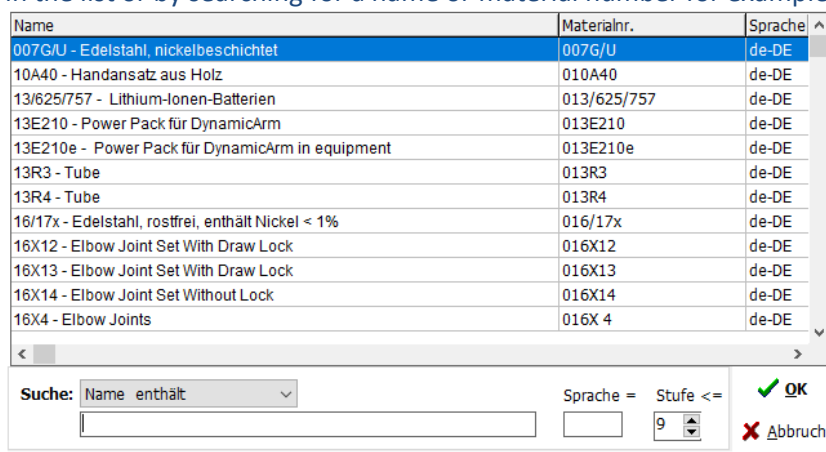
in the list or by searching for a name or material number for example

| Name | Materialnr. | Sprache |
|---|---|---|
| 007G/U - Edelstahl, nickelbeschichtet | 007G/U | de-DE |
| 10A40 - Handansatz aus Holz | 010A40 | de-DE |
| 13/625/757 - Lithium-Ionen-Batterien | 013/625/757 | de-DE |
| 13E210 - Power Pack für DynamicArm | 013E210 | de-DE |
| 13E210e - Power Pack für DynamicArm in equipment | 013E210e | de-DE |
| 13R3 - Tube | 013R3 | de-DE |
| 13R4 - Tube | 013R4 | de-DE |
| 16/17x - Edelstahl, rostfrei, enthält Nickel < 1% | 016/17x | de-DE |
| 16X12 - Elbow Joint Set With Draw Lock | 016X12 | de-DE |
| 16X13 - Elbow Joint Set With Draw Lock | 016X13 | de-DE |
| 16X14 - Elbow Joint Set Without Lock | 016X14 | de-DE |
| 16X4 - Elbow Joints | 016X 4 | de-DE |

Suche: Name enthält

Sprache =

Stufe <=

9

OK

Abbruch